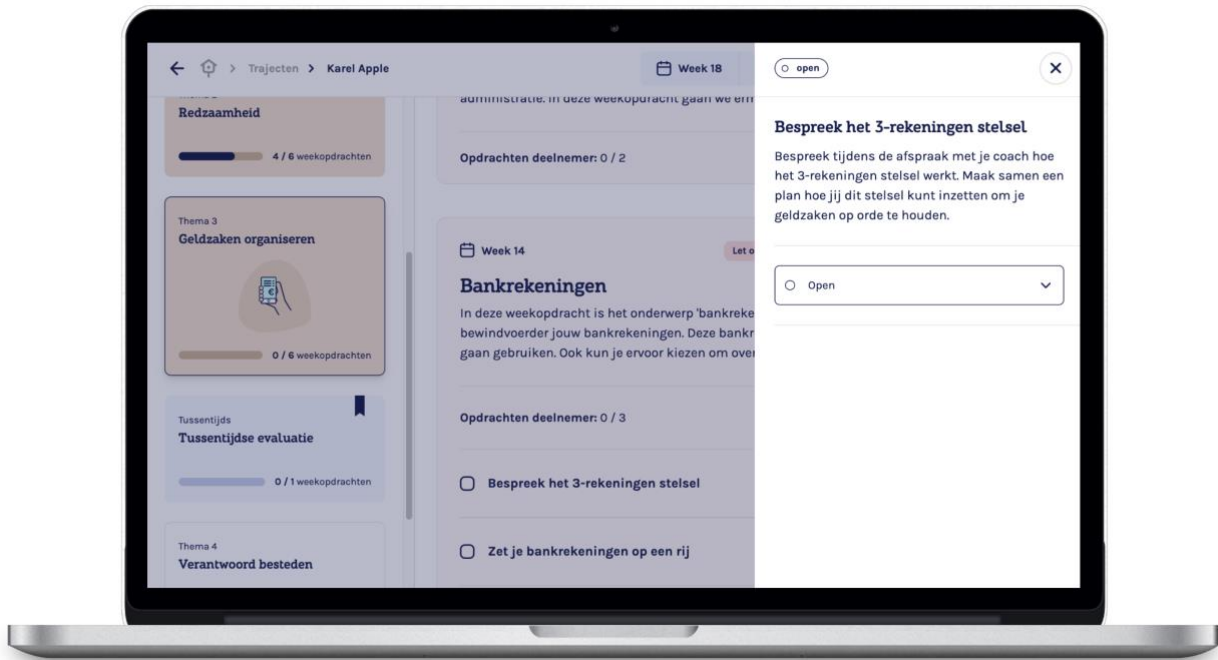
Trajecten > Karel Apple

Week 18

Redzaamheid

4 / 6 weekopdrachten

Thema 3
Geldzaken organiseren

0 / 6 weekopdrachten

Tussentijds
Tussentijdse evaluatie

0 / 1 weekopdrachten

Thema 4
Verantwoord besteden

administratie. In deze weekopdracht gaan we em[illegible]

Opdrachten deelnemer: 0 / 2

Week 14

Let o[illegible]

Bankrekeningen

In deze weekopdracht is het onderwerp 'bankreke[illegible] bewindvoerder jouw bankrekeningen. Deze bankr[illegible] gaan gebruiken. Ook kun je ervoor kiezen om over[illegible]

Opdrachten deelnemer: 0 / 3

Bespreek het 3-rekeningen stelsel

Zet je bankrekeningen op een rij

open

Bespreek het 3-rekeningen stelsel

Bespreek tijdens de afspraak met je coach hoe het 3-rekeningen stelsel werkt. Maak samen een plan hoe jij dit stelsel kunt inzetten om je geldzaken op orde te houden.

Open